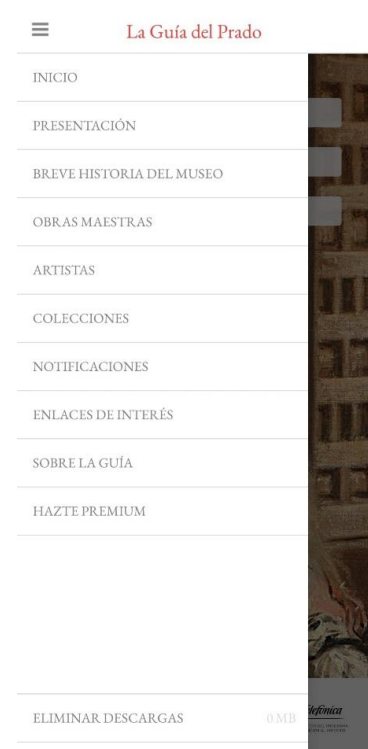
La Guía del Prado

INICIO

PRESENTACIÓN

BREVE HISTORIA DEL MUSEO

OBRAS MAESTRAS

ARTISTAS

COLECCIONES

NOTIFICACIONES

ENLACES DE INTERÉS

SOBRE LA GUÍA

HAZTE PREMIUM

ELIMINAR DESCARGAS 0 MB

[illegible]efónica